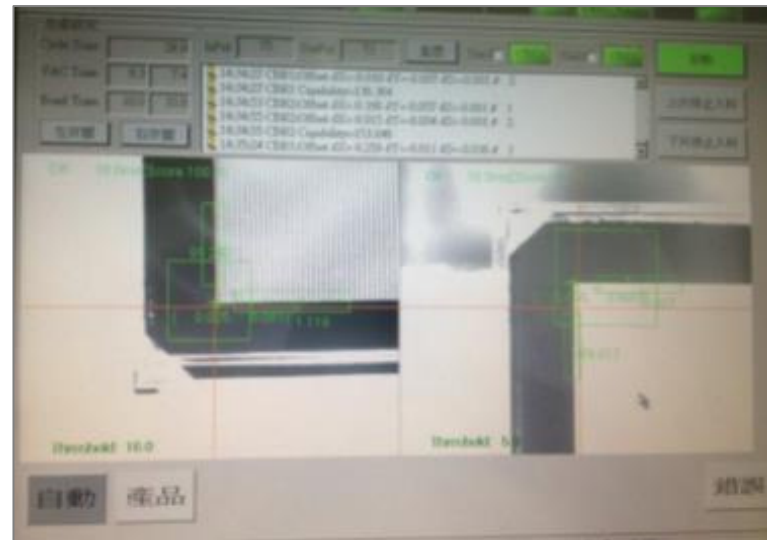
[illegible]

Cycle Time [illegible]

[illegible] Time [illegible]

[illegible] Time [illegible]

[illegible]

14:38:27 CH01 Offset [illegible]
14:38:27 CH01 Capability 138.304
14:38:53 CH02 Offset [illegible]
14:38:55 CH02 Offset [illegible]
14:38:55 CH02 Capability 153.046
14:35:04 CH01 Offset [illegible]

OK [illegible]

OK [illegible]

1.119

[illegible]

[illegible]

Threshold 10.0

Threshold 5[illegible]

自動

產品

錯誤